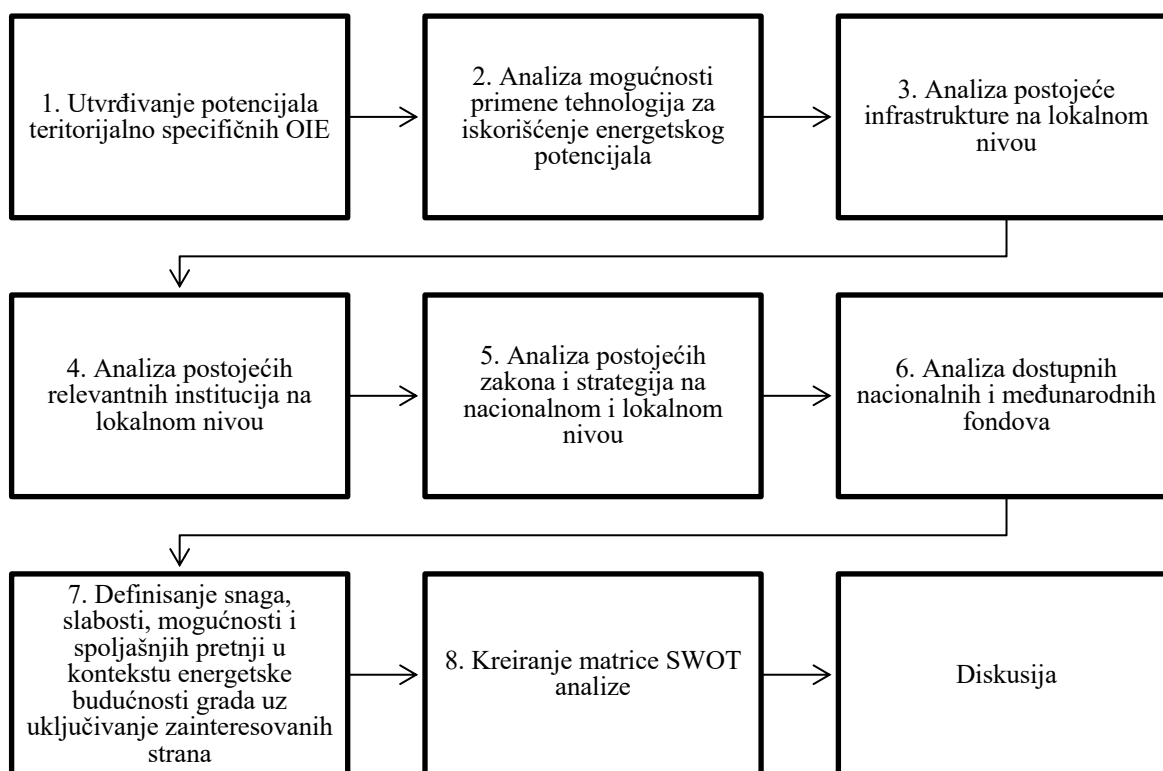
1. Utvrđivanje potencijala teritorijalno specifičnih OIE

2. Analiza mogućnosti primene tehnologija za iskorišćenje energetskog potencijala

3. Analiza postojeće infrastrukture na lokalnom nivou

4. Analiza postojećih relevantnih institucija na lokalnom nivou

5. Analiza postojećih zakona i strategija na nacionalnom i lokalnom nivou

6. Analiza dostupnih nacionalnih i međunarodnih fondova

7. Definisanje snaga, slabosti, mogućnosti i spoljašnjih pretnji u kontekstu energetske budućnosti grada uz uključivanje zainteresovanih strana

8. Kreiranje matrice SWOT analize

Diskusija